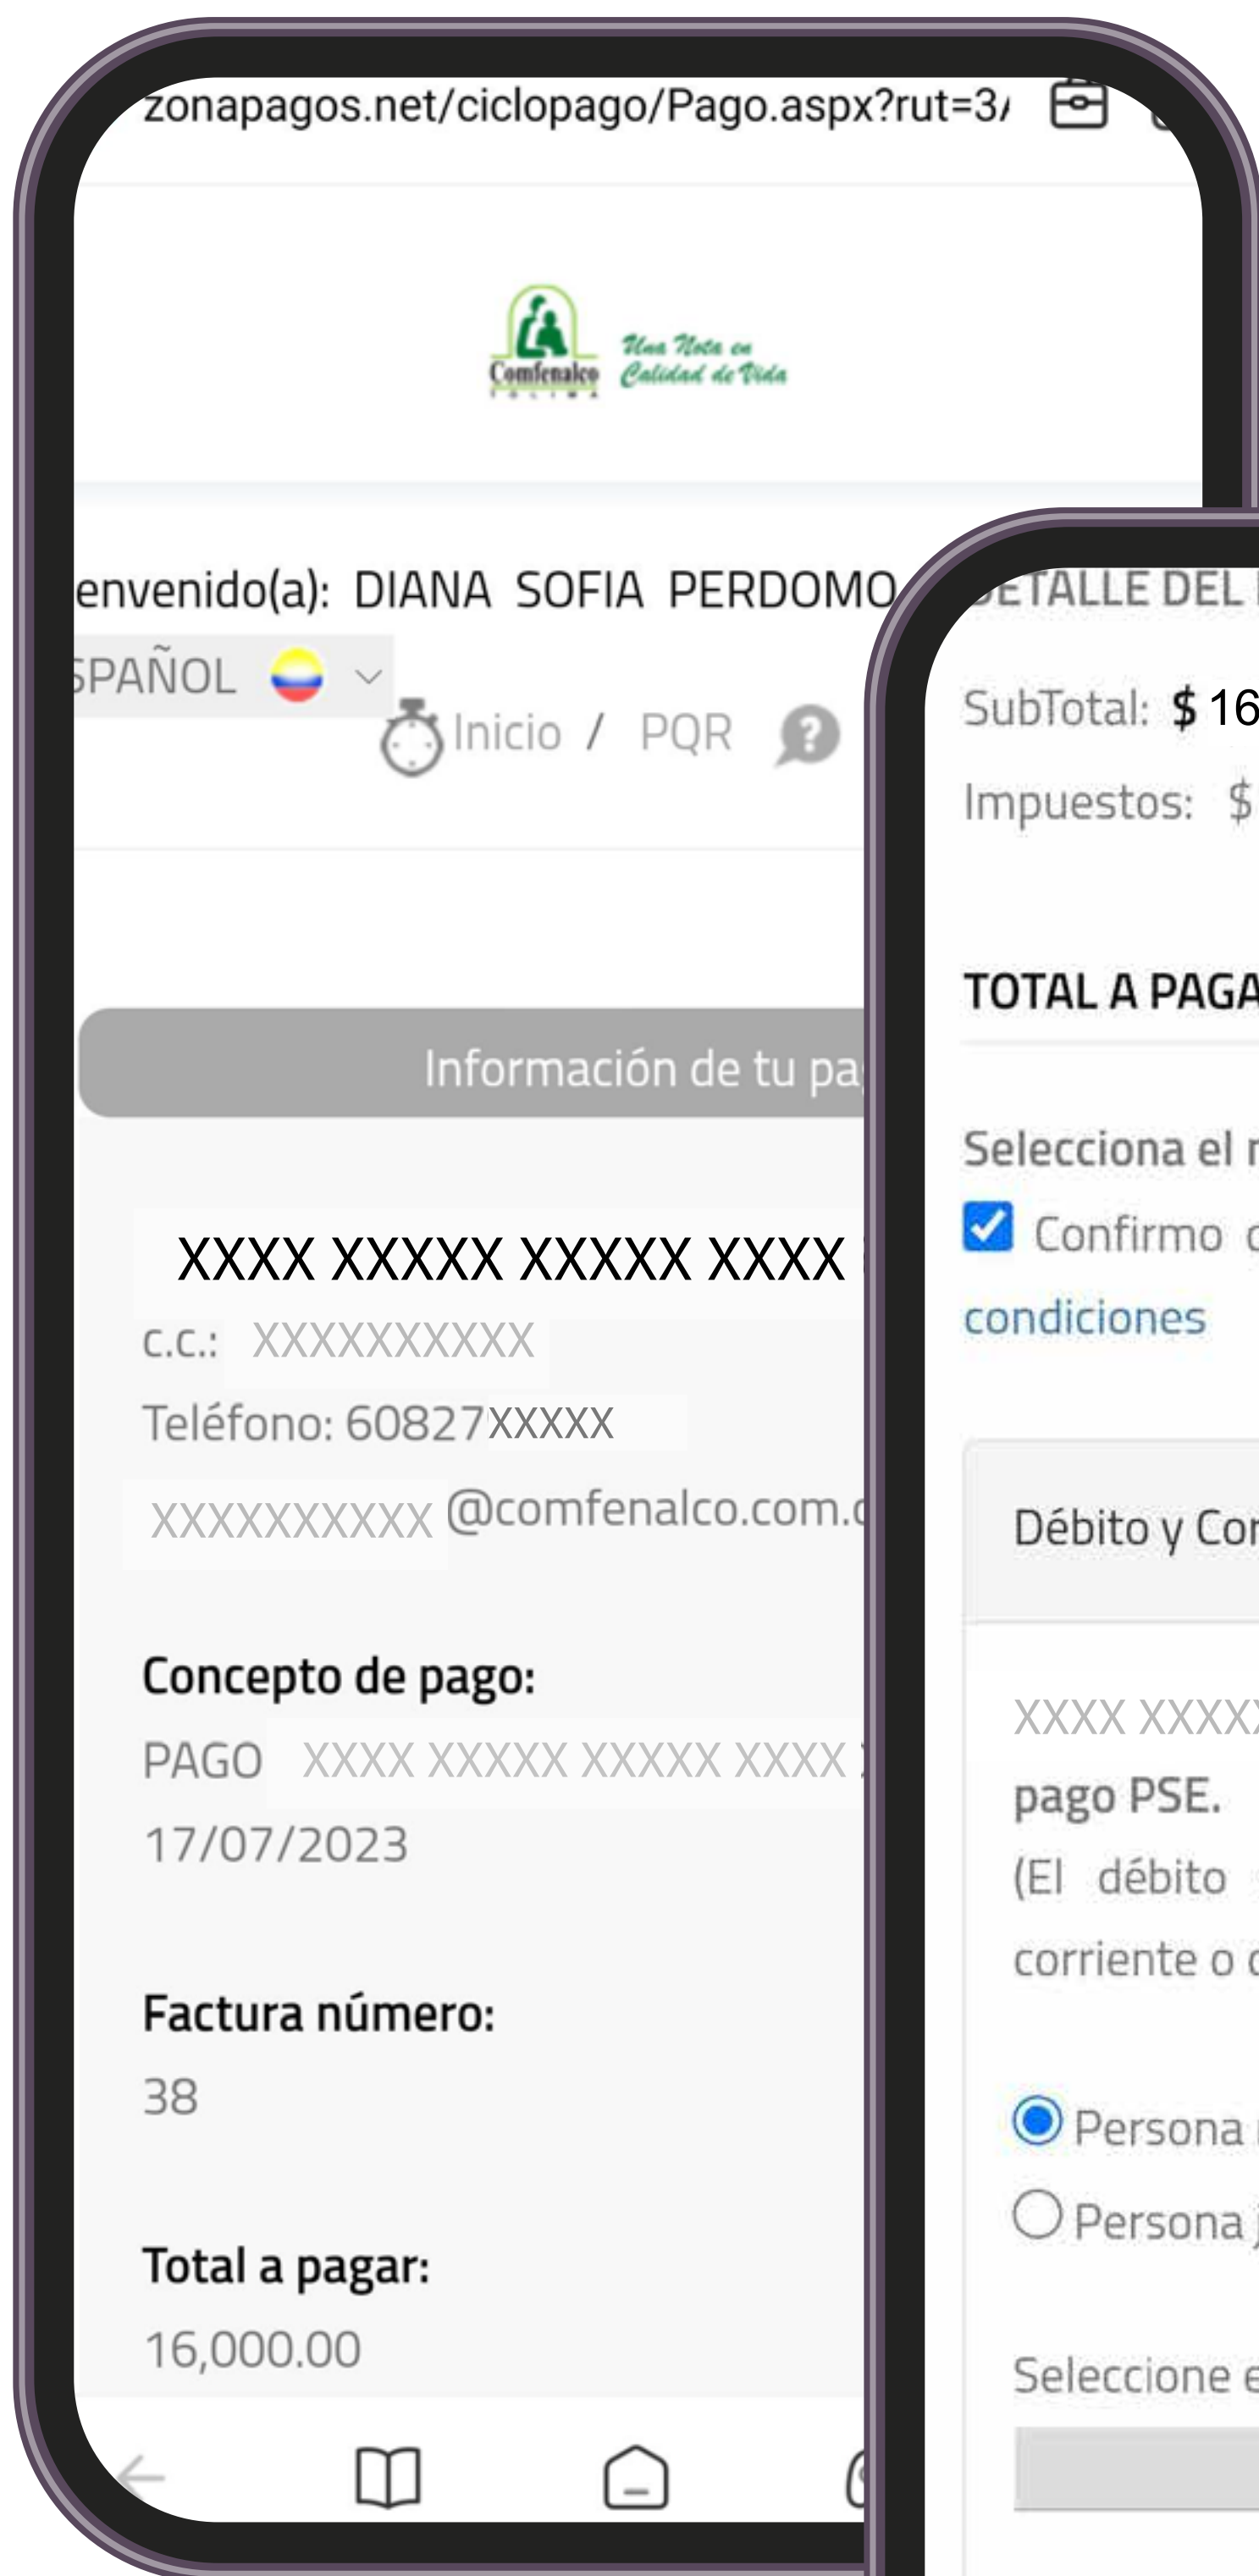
zonapagos.net/ciclopago/Pago.aspx?rut=3/

Comfenalco TOLIMA Una Nota en Calidad de Vida

envenido(a): DIANA SOFIA PERDOMO

SPAÑOL

Inicio / PQR

Información de tu pa

XXXX XXXXX XXXXX XXXX

C.C.: XXXXXXXXXX

Teléfono: 60827XXXXX

XXXXXXXXXX @comfenalco.com.c

Concepto de pago:

PAGO XXXX XXXXX XXXXX XXXX

17/07/2023

Factura número:

38

Total a pagar:

16,000.00

ETALLE DEL

SubTotal: $16

Impuestos: $

TOTAL A PAGA

Selecciona el

Confirmo

condiciones

Débito y Co

XXXX XXXX

pago PSE.

(El débito

corriente o

Persona

Persona

Seleccione